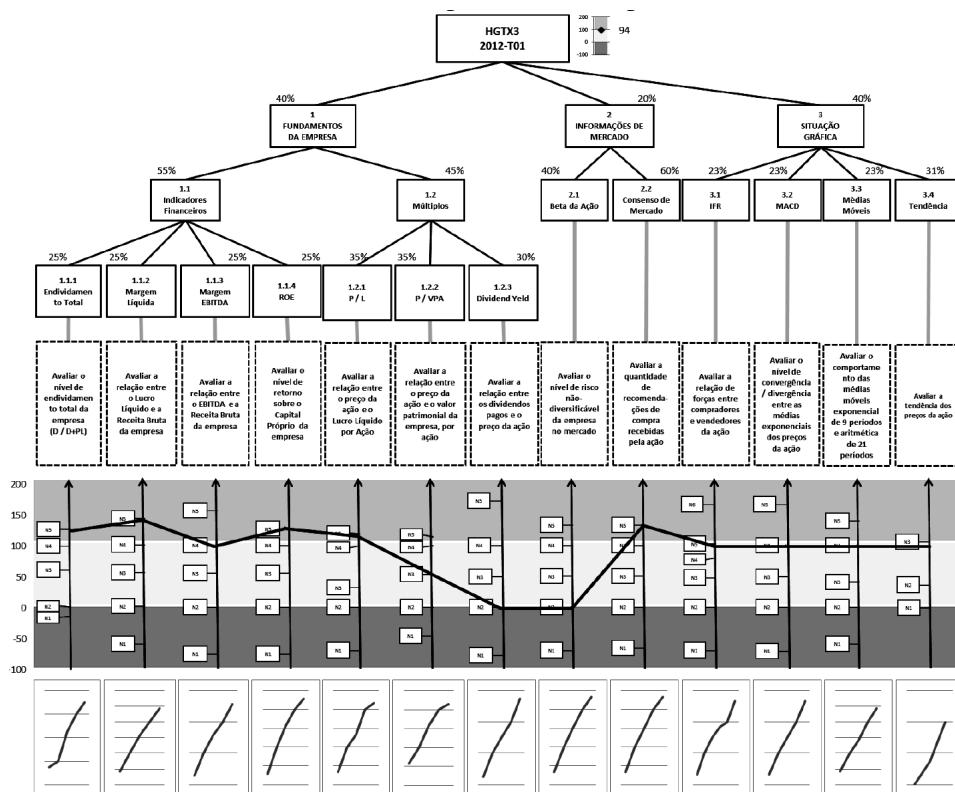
HGTX3
2012-T01

200
100
0
-100
94

40%
1
FUNDAMENTOS DA EMPRESA

20%
2
INFORMAÇÕES DE MERCADO

40%
3
SITUAÇÃO GRÁFICA

55%
1.1
Indicadores Financeiros

45%
1.2
Múltiplos

40%
2.1
Beta da Ação

60%
2.2
Consenso de Mercado

23%
3.1
IFR

23%
3.2
MACD

23%
3.3
Médias Móveis

31%
3.4
Tendência

25%
1.1.1
Endividamento Total

25%
1.1.2
Margem Líquida

25%
1.1.3
Margem EBITDA

25%
1.1.4
ROE

35%
1.2.1
P / L

35%
1.2.2
P / VPA

30%
1.2.3
Dividend Yeld

Avaliar o nível de endividamento total da empresa (D / D+PL)

Avaliar a relação entre o Lucro Líquido e a Receita Bruta da empresa

Avaliar a relação entre o EBITDA e a Receita Bruta da empresa

Avaliar o nível de retorno sobre o Capital Próprio da empresa

Avaliar a relação entre o preço da ação e o Lucro Líquido por Ação

Avaliar a relação entre o preço da ação e o valor patrimonial da empresa, por ação

Avaliar a relação entre os dividendos pagos e o preço da ação

Avaliar o nível de risco não-diversificável da empresa no mercado

Avaliar a quantidade de recomendações de compra recebidas pela ação

Avaliar a relação de forças entre compradores e vendedores da ação

Avaliar o nível de convergência / divergência entre as médias exponenciais dos preços da ação

Avaliar o comportamento das médias móveis exponencial de 9 períodos e aritmética de 21 períodos

Avaliar a tendência dos preços da ação

200
150
100
50
0
-50
-100

N5 N4 N3 N2 N1
N5 N4 N3 N2 N1
N5 N4 N5 N2 N1
N3 N4 N5 N2 N1
N5 N4 N3 N2 N1
N5 N4 N3 N2 N1
N5 N4 N3 N2 N1
N5 N4 N3 N2 N1
N5 N4 N3 N2 N1
N5 N4 N3 N2 N1
N6 N5 N4 N3 N2 N1
N5 N4 N3 N2 N1
N5 N4 N3 N2 N1
N3 N2 N1